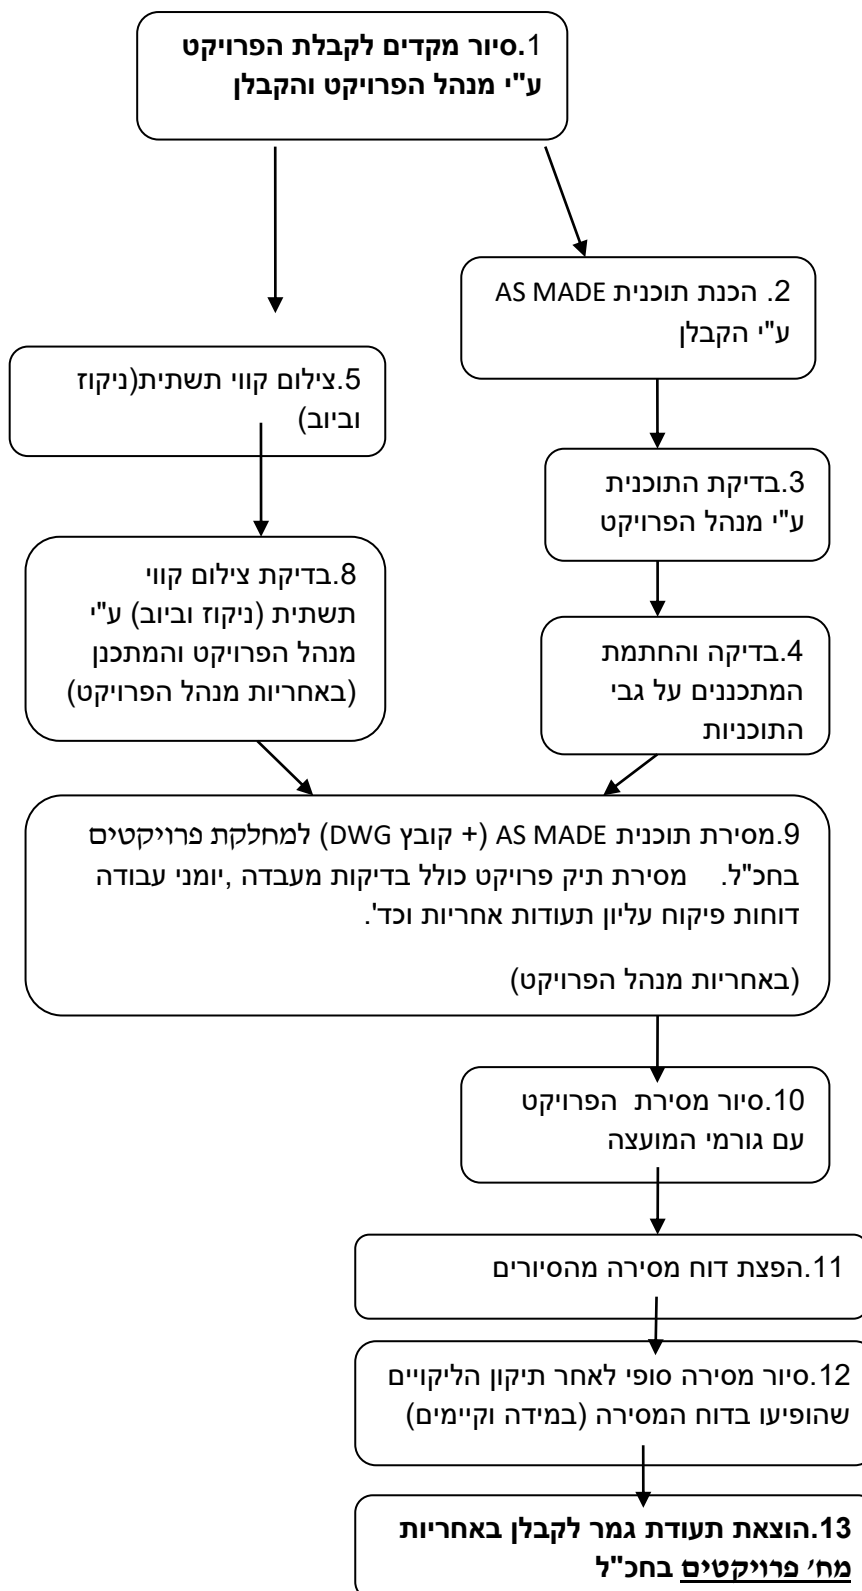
1.סיור מקדים לקבלת הפרויקט ע"י מנהל הפרויקט והקבלן

2. הכנת תוכנית AS MADE ע"י הקבלן

3.בדיקת התוכנית ע"י מנהל הפרויקט

4.בדיקה והחתמת המתכננים על גבי התוכניות

5.צילום קווי תשתית(ניקוז וביוב)

8.בדיקת צילום קווי תשתית (ניקוז וביוב) ע"י מנהל הפרויקט והמתכנן (באחריות מנהל הפרויקט)

9.מסירת תוכנית AS MADE (+ קובץ DWG) למחלקת פרויקטים בחכ"ל. מסירת תיק פרויקט כולל בדיקות מעבדה ,יומני עבודה דוחות פיקוח עליון תעודות אחריות וכד'.

(באחריות מנהל הפרויקט)

10.סיור מסירת הפרויקט עם גורמי המועצה

11.הפצת דוח מסירה מהסיורים

12.סיור מסירה סופי לאחר תיקון הליקויים שהופיעו בדוח המסירה (במידה וקיימים)

13.הוצאת תעודת גמר לקבלן באחריות מח' פרויקטים בחכ"ל